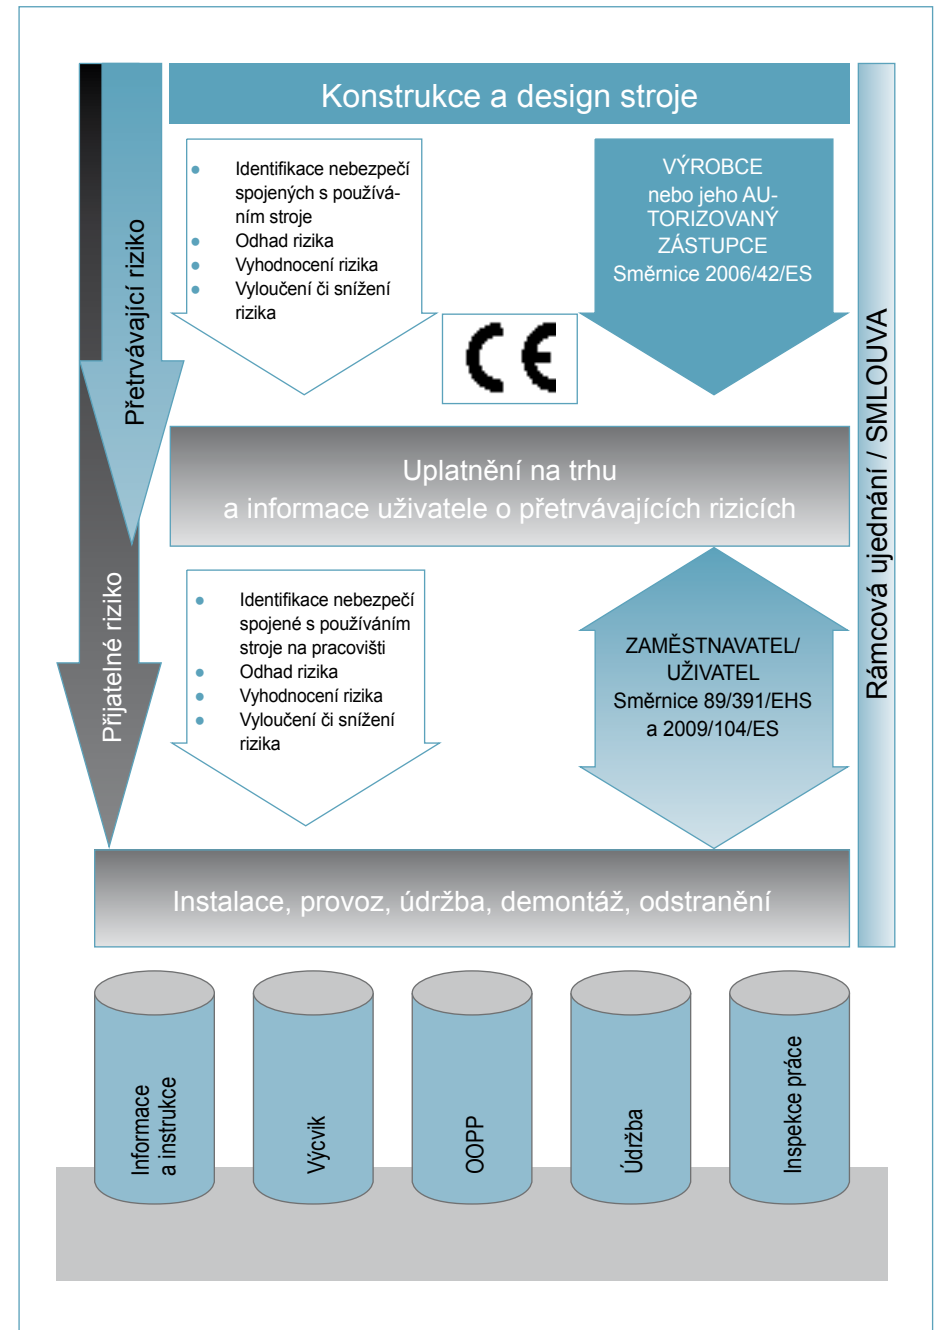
Konstrukce a design stroje

Přetrvávající riziko

- Identifikace nebezpečí spojených s používáním stroje
- Odhad rizika
- Vyhodnocení rizika
- Vyloučení či snížení rizika

CE

VÝROBCE nebo jeho AUTORIZOVANÝ ZÁSTUPCE Směrnice 2006/42/ES

Rámcová ujednání / SMLOUVA

Uplatnění na trhu a informace uživatele o přetrvávajících rizicích

Přijatelné riziko

- Identifikace nebezpečí spojené s používáním stroje na pracovišti
- Odhad rizika
- Vyhodnocení rizika
- Vyloučení či snížení rizika

ZAMĚSTNAVATEL/ UŽIVATEL Směrnice 89/391/EHS a 2009/104/ES

Instalace, provoz, údržba, demontáž, odstranění

Informace a instrukce

Výcvik

OOPP

Údržba

Inspekce práce